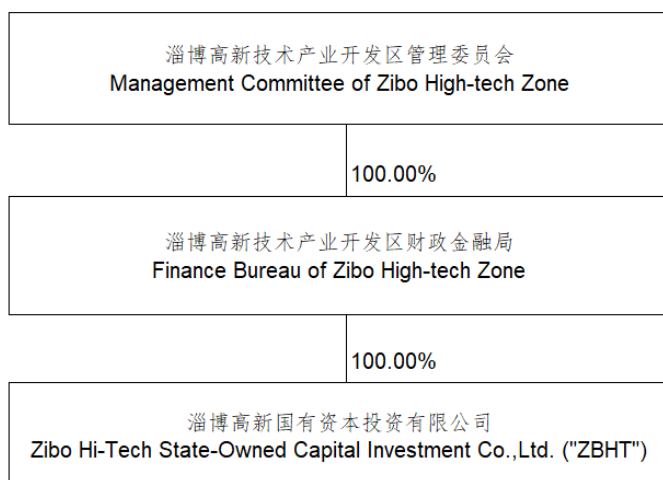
淄博高新技术产业开发区管理委员会
Management Committee of Zibo High-tech Zone

100.00%

淄博高新技术产业开发区财政金融局
Finance Bureau of Zibo High-tech Zone

100.00%

淄博高新国有资本投资有限公司
Zibo Hi-Tech State-Owned Capital Investment Co.,Ltd. ("ZBHT")